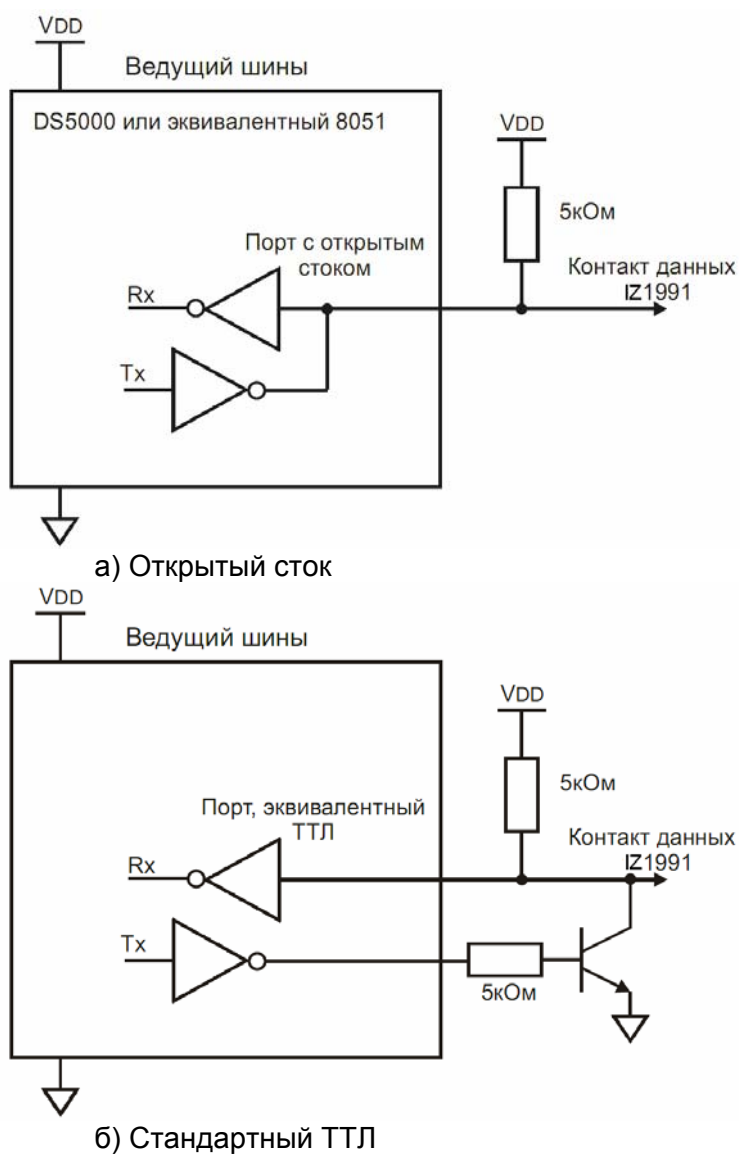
VDD

Ведущий шины

DS5000 или эквивалентный 8051

VDD

5кОм

Порт с открытым стоком

Контакт данных IZ1991

Rx

Tx

а) Открытый сток

VDD

Ведущий шины

VDD

5кОм

Порт, эквивалентный ТТЛ

Контакт данных IZ1991

Rx

Tx

5кОм

б) Стандартный ТТЛ